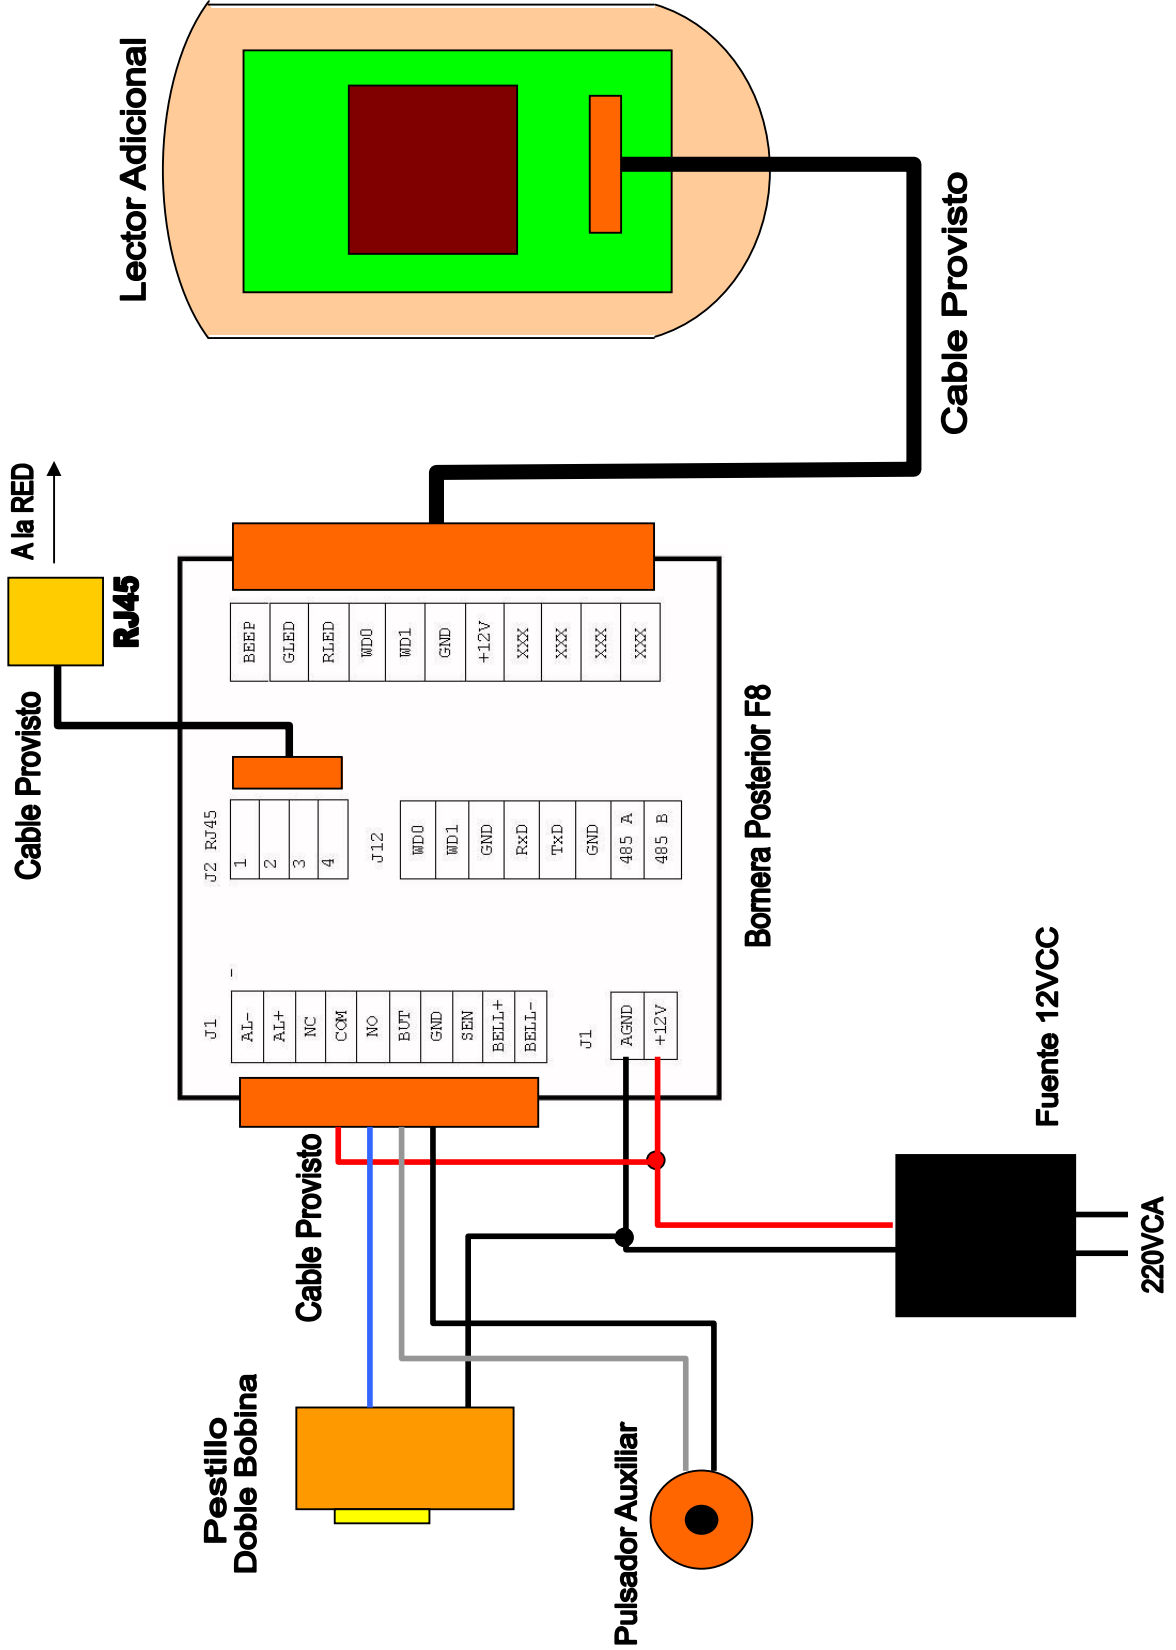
Lector Adicional

Cable Provisto

A la RED

RJ45

Cable Provisto

BEEP
GLED
RLED
WD0
WD1
GND
+12V
XXX
XXX
XXX
XXX

J2 RJ45
1
2
3
4

J12
WD0
WD1
GND
RxD
TxD
GND
485 A
485 B

J1
AL-
AL+
NC
COM
NO
BUT
GND
SEN
BELL+
BELL-

J1
AGND
+12V

Bornera Posterior F8

Fuente 12VCC

220VCA

Cable Provisto

Pestillo
Doble Bobina

Pulsador Auxiliar